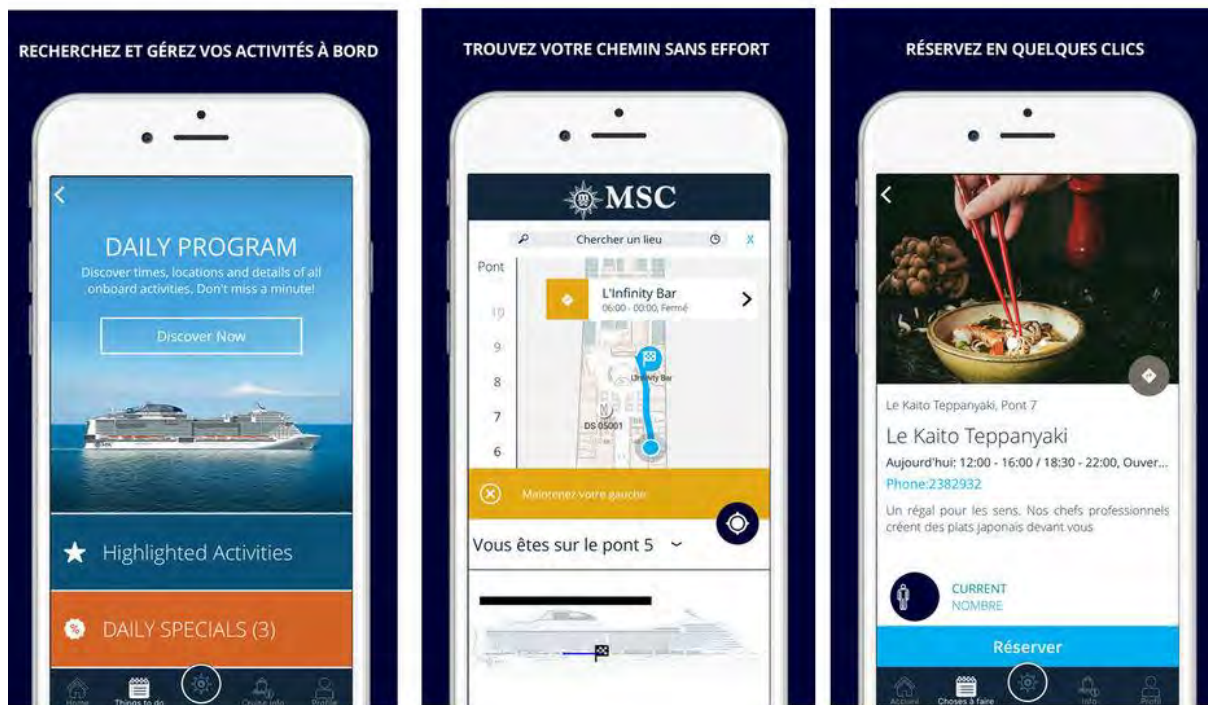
RECHERCHEZ ET GÉREZ VOS ACTIVITÉS À BORD

DAILY PROGRAM

Discover times, locations and details of all onboard activities. Don't miss a minute!

Discover Now

Highlighted Activities

DAILY SPECIALS (3)

Home Things to do Cruise info Profile

TROUVEZ VOTRE CHEMIN SANS EFFORT

MSC

Chercher un lieu

Pont

L'Infinity Bar

06:00 - 00:00, Fermé

10

9

8

7

6

Infinity Bar

DS 05001

Maintenez votre gauche

Vous êtes sur le pont 5

RÉSERVEZ EN QUELQUES CLICS

Le Kaito Teppanyaki, Pont 7

Le Kaito Teppanyaki

Aujourd'hui: 12:00 - 16:00 / 18:30 - 22:00, Ouver...

Phone:2382932

Un régal pour les sens. Nos chefs professionnels créent des plats japonais devant vous

CURRENT

NOMBRE

Réserver

Accueil Choses à faire Info Profil